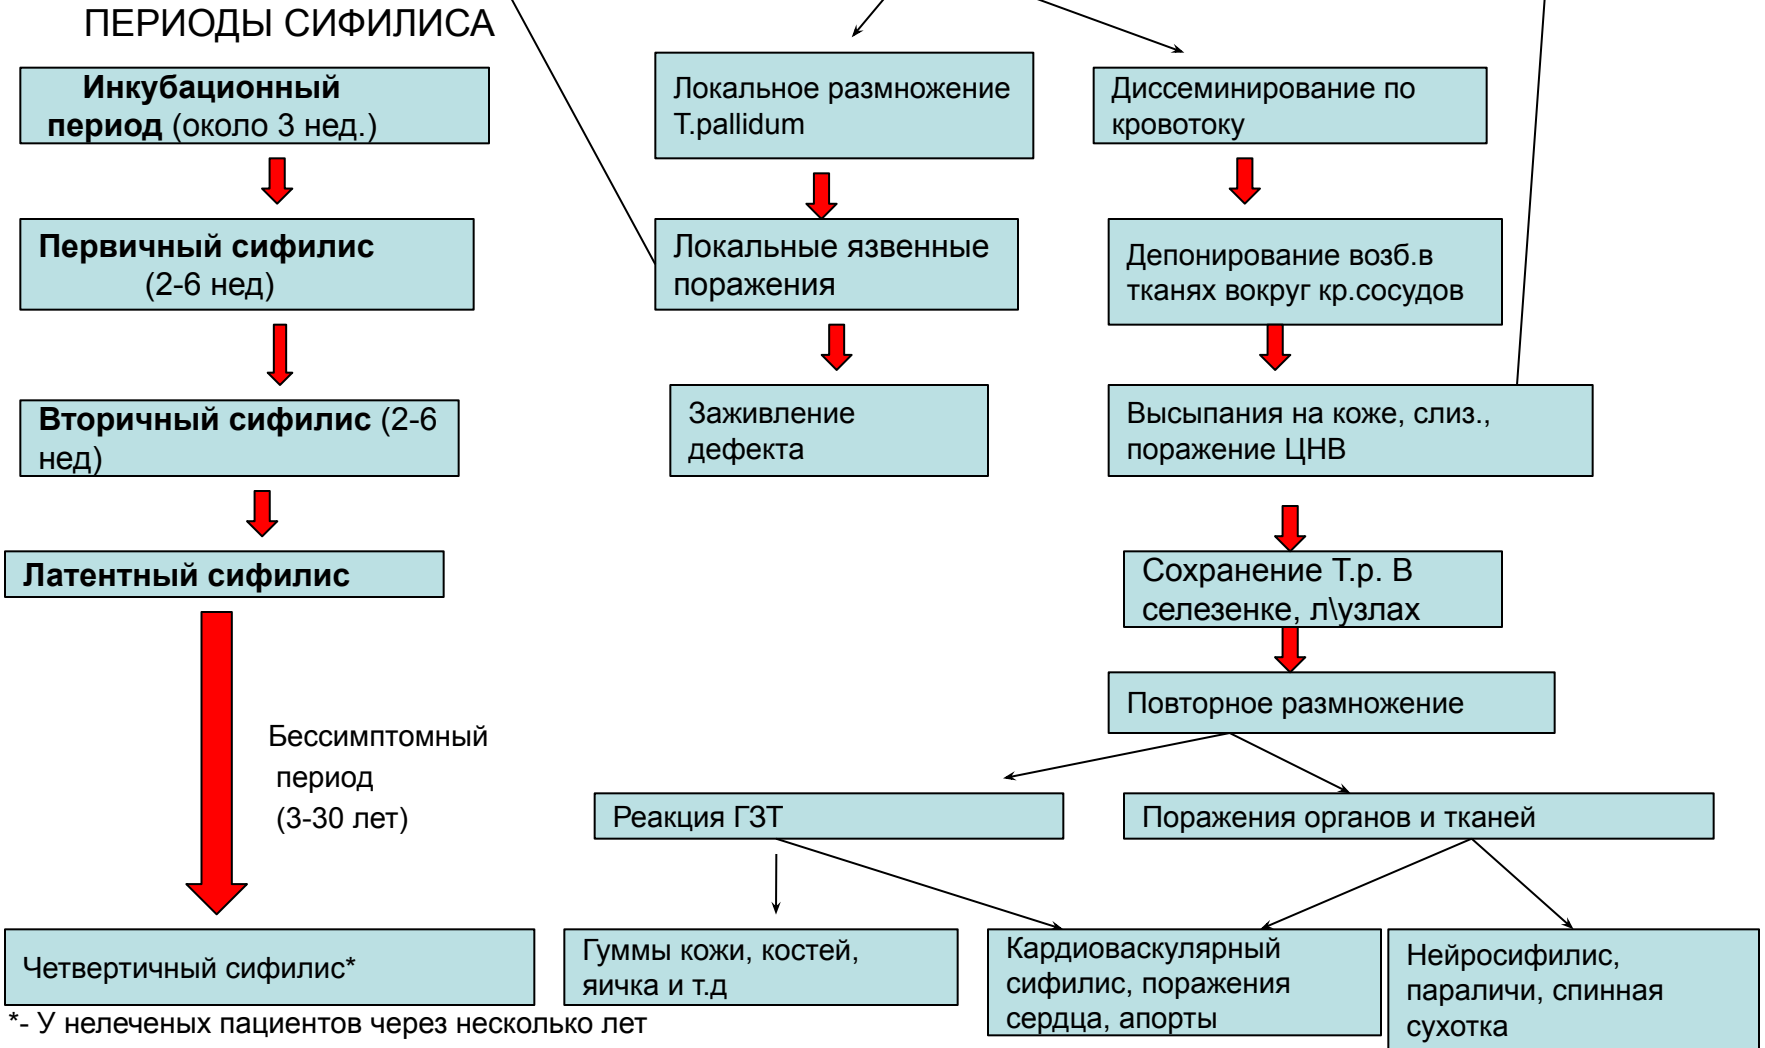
ПЕРИОДЫ СИФИЛИСА

**Инкубационный период** (около 3 нед.)

**Первичный сифилис** (2-6 нед)

**Вторичный сифилис** (2-6 нед)

**Латентный сифилис**

Бессимптомный период (3-30 лет)

Четвертичный сифилис*

*- У нелеченых пациентов через несколько лет

Локальное размножение T.pallidum

Локальные язвенные поражения

Заживление дефекта

Диссеминирование по кровотоку

Депонирование возб.в тканях вокруг кр.сосудов

Высыпания на коже, слиз., поражение ЦНВ

Сохранение Т.р. В селезенке, л\узлах

Повторное размножение

Реакция ГЗТ

Поражения органов и тканей

Гуммы кожи, костей, яичка и т.д

Кардиоваскулярный сифилис, поражения сердца, апорты

Нейросифилис, параличи, спинная сухотка